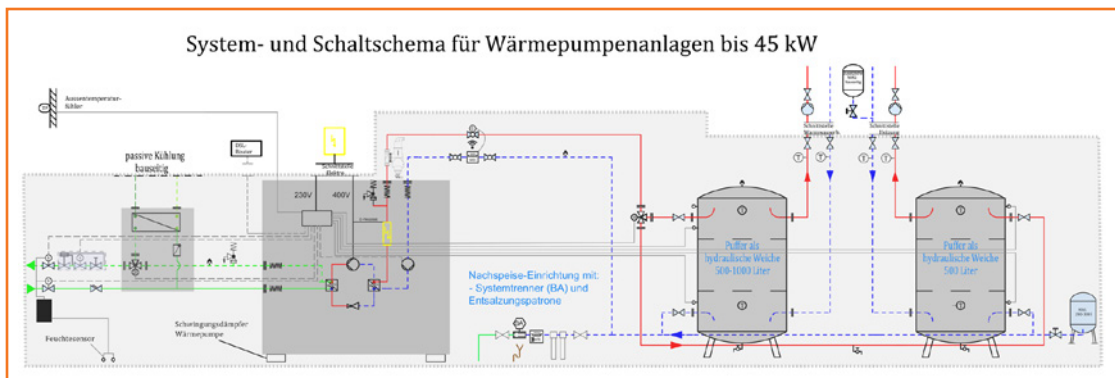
System- und Schaltschema für Wärmepumpenanlagen bis 45 kW

Aussentemperatur-Fühler

passive Kühlung bauseitig

DSL-Router

230V

400V

Puffer als hydraulische Weiche 500-1000 Liter

Puffer als hydraulische Weiche 500 Liter

Nachspeise-Einrichtung mit:
- Systemtrenner (BA) und Entsalzungspatrone

Feuchtesensor

Schwingungsdämpfer Wärmepumpe